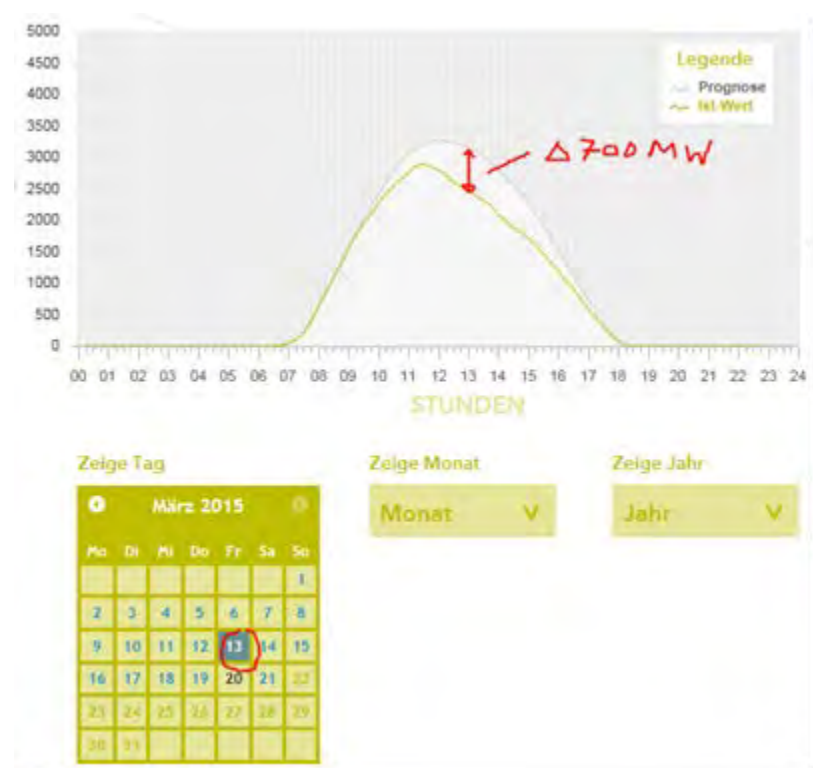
5000
4500
4000
3500
3000
2500
2000
1500
1000
500
0

Legende
Prognose
Ist-Wert

Δ 700 MW

00 01 02 03 04 05 06 07 08 09 10 11 12 13 14 15 16 17 18 19 20 21 22 23 24
STUNDEN

Zeige Tag

März 2015

| Mo | Di | Mi | Do | Fr | Sa | So |
|---|---|---|---|---|---|---|
| | | | | | | 1 |
| 2 | 3 | 4 | 5 | 6 | 7 | 8 |
| 9 | 10 | 11 | 12 | 13 | 14 | 15 |
| 16 | 17 | 18 | 19 | 20 | 21 | 22 |
| 23 | 24 | 25 | 26 | 27 | 28 | 29 |
| 30 | 31 | | | | | |

Zeige Monat
Monat V

Zeige Jahr
Jahr V